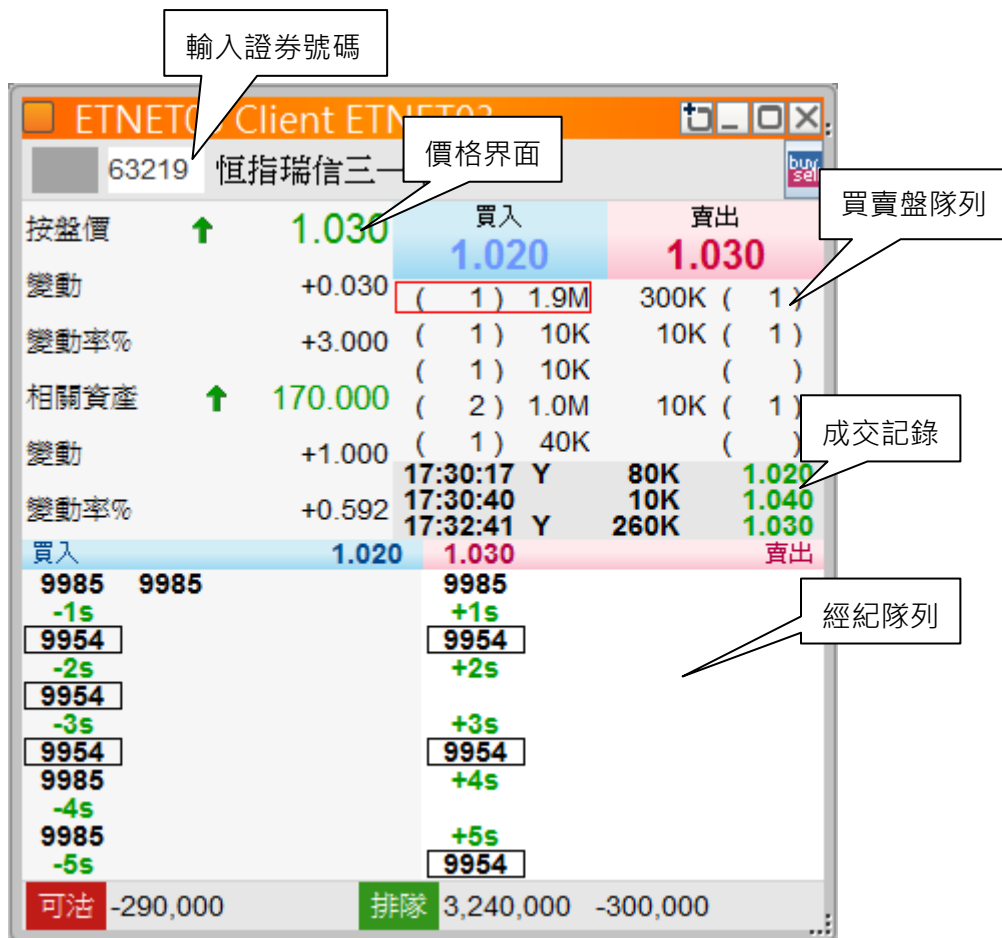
輸入證券號碼

ETNET0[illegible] Client ETN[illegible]

63219 恒指瑞信三一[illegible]

價格界面

買賣盤隊列

buy sell

| 按盤價 | ↑ | 1.030 |
|---|---|---|
| 變動 | | +0.030 |
| 變動率% | | +3.000 |
| 相關資產 | ↑ | 170.000 |
| 變動 | | +1.000 |
| 變動率% | | +0.592 |

| 買入 1.020 | 賣出 1.030 |
|---|---|
| ( 1 ) 1.9M | 300K ( 1 ) |
| ( 1 ) 10K | 10K ( 1 ) |
| ( 1 ) 10K | ( ) |
| ( 2 ) 1.0M | 10K ( 1 ) |
| ( 1 ) 40K | ( ) |

成交記錄

17:30:17 Y 80K 1.020
17:30:40 10K 1.040
17:32:41 Y 260K 1.030

買入 1.020 1.030 賣出

經紀隊列

| 9985 9985 | 9985 |
|---|---|
| -1s | +1s |
| 9954 | 9954 |
| -2s | +2s |
| 9954 | |
| -3s | +3s |
| 9954 | 9954 |
| 9985 | +4s |
| -4s | |
| 9985 | +5s |
| -5s | 9954 |

可沽 -290,000 排隊 3,240,000 -300,000